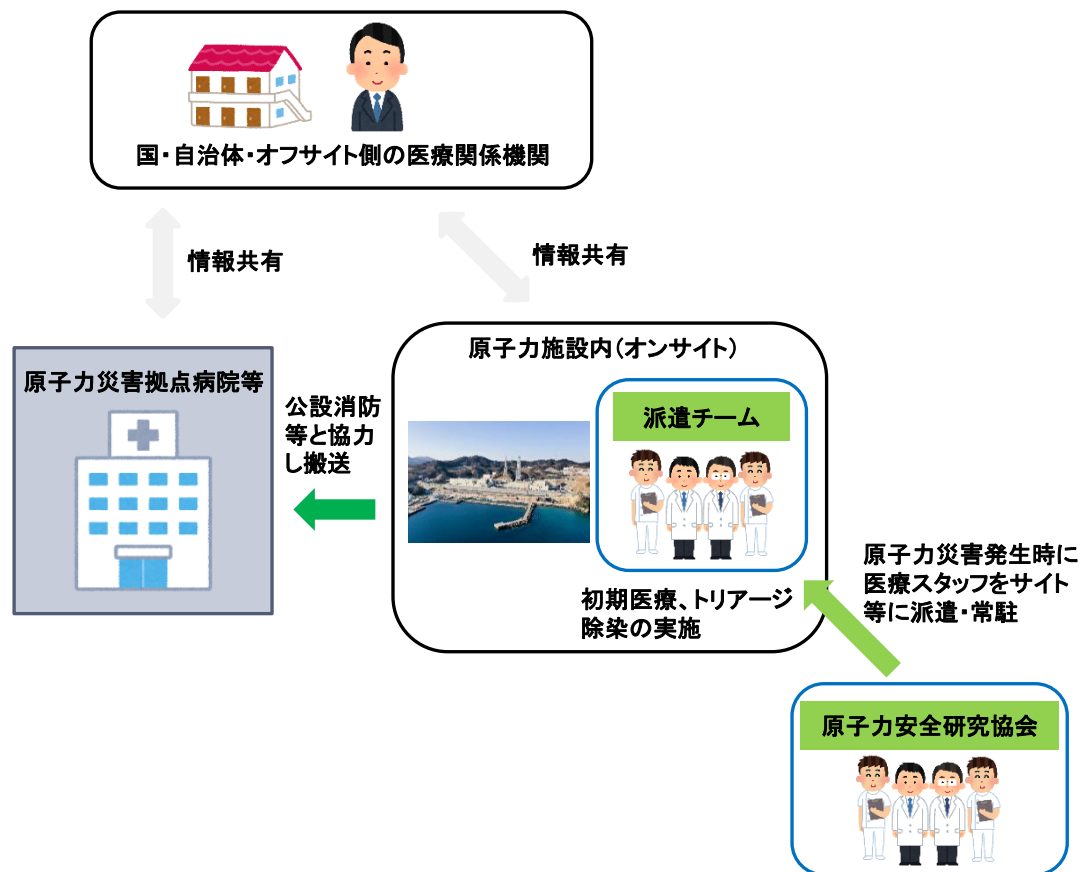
国・自治体・オフサイト側の医療関係機関

情報共有

情報共有

原子力災害拠点病院等

公設消防等と協力し搬送

原子力施設内（オンサイト）

派遣チーム

初期医療、トリアージ除染の実施

原子力災害発生時に医療スタッフをサイト等に派遣・常駐

原子力安全研究協会